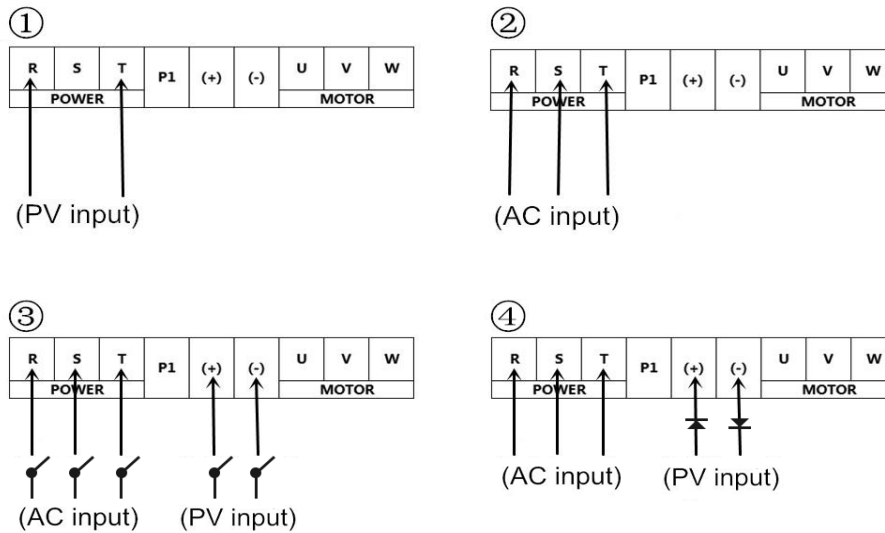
①

| R | S | T | P1 | (+) | (-) | U | V | W |
|---|---|---|---|---|---|---|---|---|
| POWER | | | | | | MOTOR | | |

(PV input)

②

| R | S | T | P1 | (+) | (-) | U | V | W |
|---|---|---|---|---|---|---|---|---|
| POWER | | | | | | MOTOR | | |

(AC input)

③

| R | S | T | P1 | (+) | (-) | U | V | W |
|---|---|---|---|---|---|---|---|---|
| POWER | | | | | | MOTOR | | |

(AC input) (PV input)

④

| R | S | T | P1 | (+) | (-) | U | V | W |
|---|---|---|---|---|---|---|---|---|
| POWER | | | | | | MOTOR | | |

(AC input) (PV input)